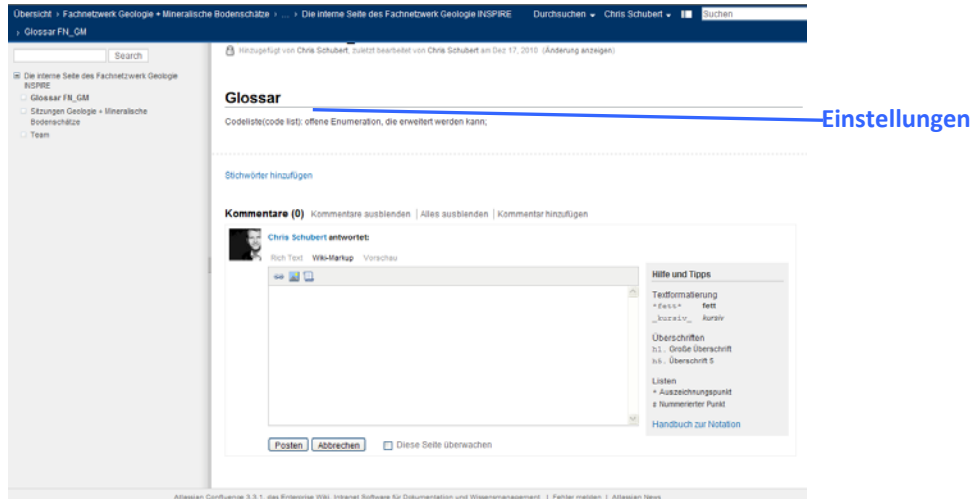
Übersicht › Fachnetzwerk Geologie + Mineralische Bodenschätze › ... › Die interne Seite des Fachnetzwerk Geologie INSPIRE Durchsuchen Chris Schubert Suchen

› Glossar FN_GM

Search

Die interne Seite des Fachnetzwerk Geologie INSPIRE
Glossar FN_GM
Sitzungen Geologie + Mineralische Bodenschätze
Team

Hinzugefügt von Chris Schubert, zuletzt bearbeitet von Chris Schubert am Dec 17, 2010 (Änderung anzeigen)

Glossar

Einstellungen

Codeliste(code list): offene Enumeration, die erweitert werden kann;

Stichwörter hinzufügen

Kommentare (0) Kommentare ausblenden | Alles ausblenden | Kommentar hinzufügen

Chris Schubert antwortet:

Rich Text Wiki-Markup Vorschau

Hilfe und Tipps

Textformatierung
*fett* fett
_kursiv_ kursiv

Überschriften
h1. Große Überschrift
h5. Überschrift 5

Listen
* Auszeichnungspunkt
# Nummerierter Punkt

Handbuch zur Notation

Posten Abbrechen Diese Seite überwachen

Atlassian Confluence 3.3.1, das Enterprise Wiki, Intranet Software für Dokumentation und Wissensmanagement | Fehler melden | Atlassian News